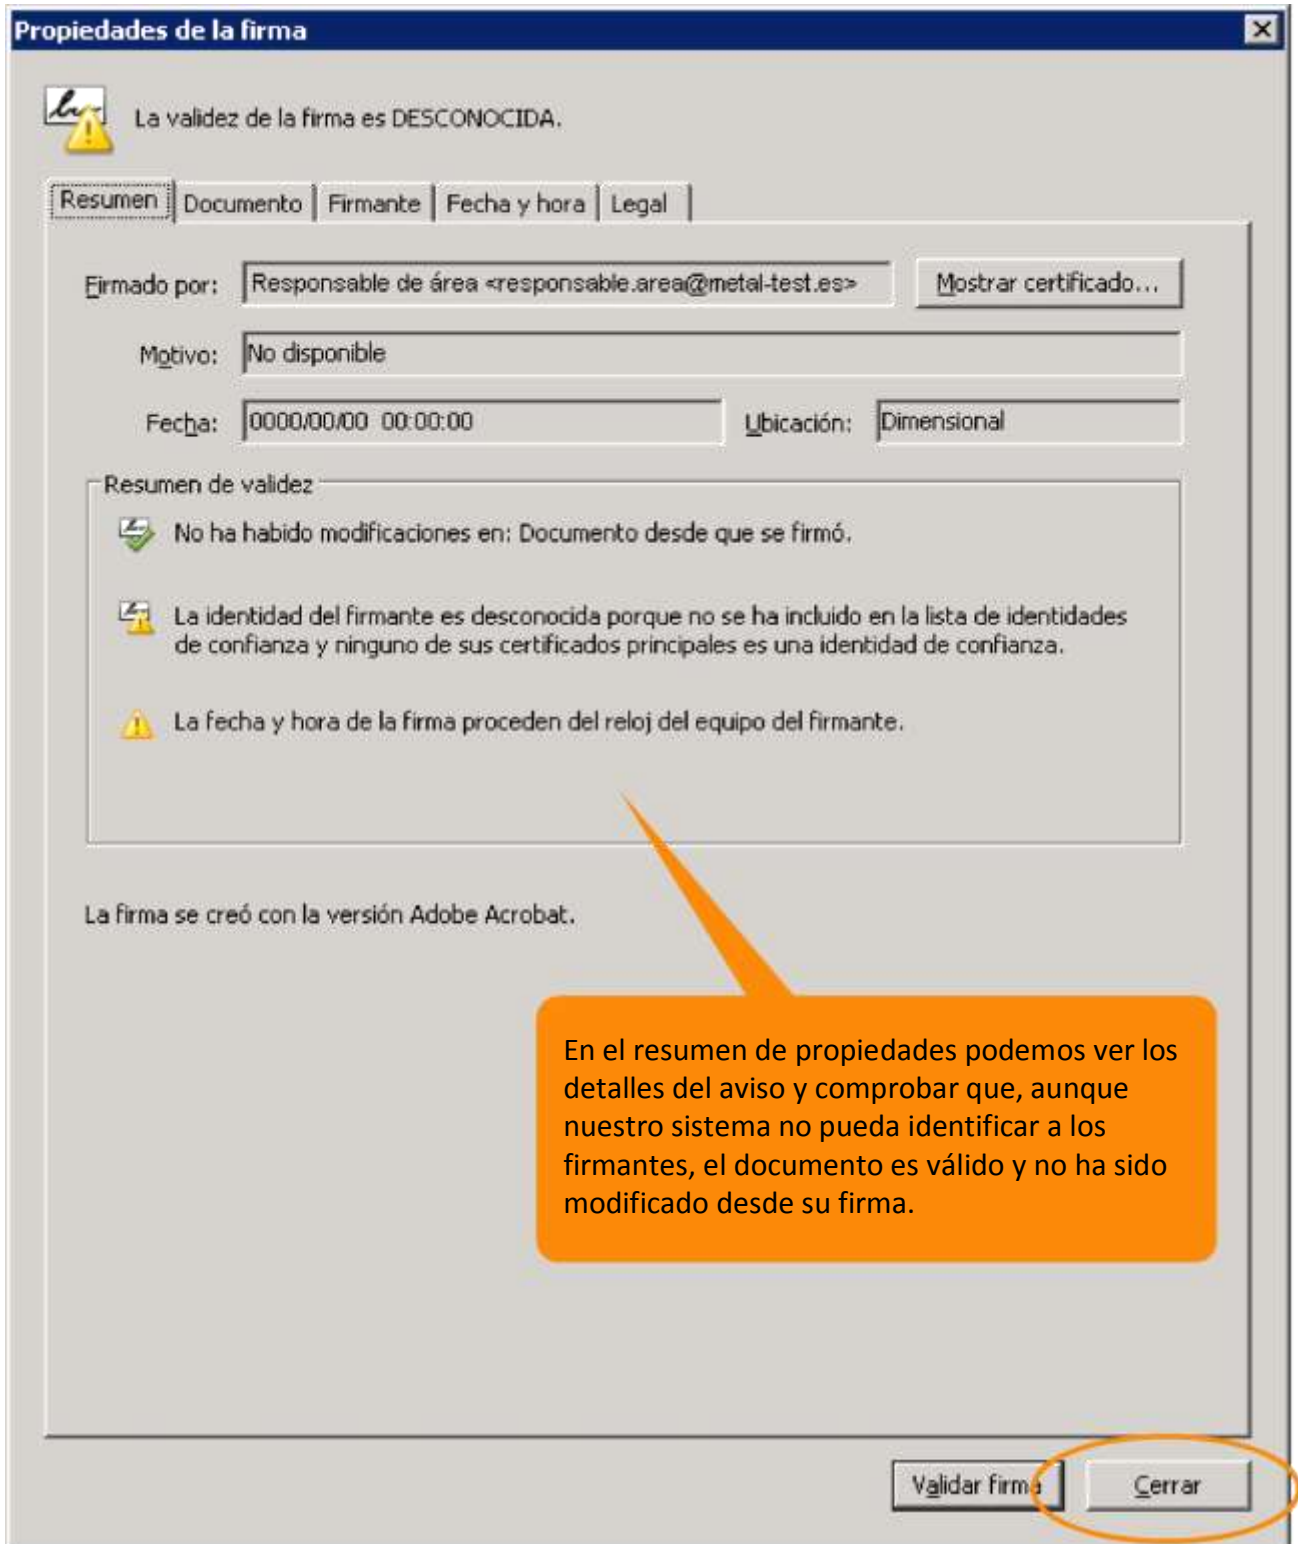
Propiedades de la firma

La validez de la firma es DESCONOCIDA.

Resumen | Documento | Firmante | Fecha y hora | Legal

Firmado por: Responsable de área <responsable.area@metal-test.es> Mostrar certificado...

Motivo: No disponible

Fecha: 0000/00/00 00:00:00 Ubicación: Dimensional

Resumen de validez

No ha habido modificaciones en: Documento desde que se firmó.

La identidad del firmante es desconocida porque no se ha incluido en la lista de identidades de confianza y ninguno de sus certificados principales es una identidad de confianza.

La fecha y hora de la firma proceden del reloj del equipo del firmante.

La firma se creó con la versión Adobe Acrobat.

En el resumen de propiedades podemos ver los detalles del aviso y comprobar que, aunque nuestro sistema no pueda identificar a los firmantes, el documento es válido y no ha sido modificado desde su firma.

Validar firma Cerrar